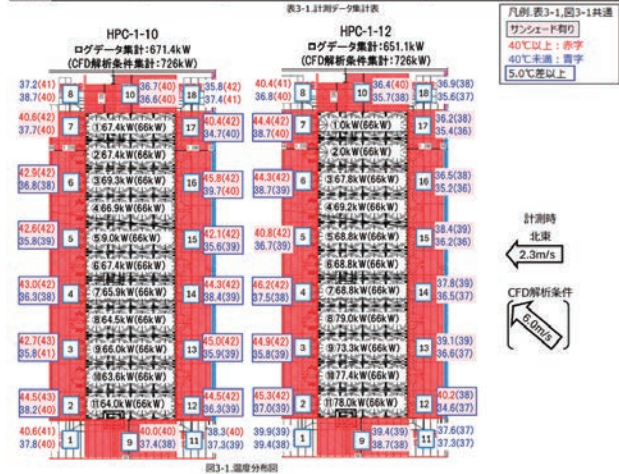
表3-1.計測データ集計表

凡例.表3-1,図3-1共通
サンシェード有り
40℃以上：赤字
40℃未満：青字
5.0℃差以上

HPC-1-10
ログデータ集計：671.4kW
(CFD解析条件集計：726kW)

37.2(41)
38.7(40)
8
10
36.7(40)
36.6(40)
18
35.8(42)
37.4(41)
40.6(41)
37.7(40)
7
①67.4kW(66kW)
17
40.4(42)
34.7(40)
②67.4kW(66kW)
42.9(42)
36.8(38)
6
③69.3kW(66kW)
16
45.8(42)
39.7(40)
④66.9kW(66kW)
42.6(42)
35.8(39)
5
⑤59.0kW(66kW)
15
42.1(42)
35.6(39)
⑥67.4kW(66kW)
43.0(42)
36.3(38)
4
⑦65.9kW(66kW)
14
44.3(42)
38.4(39)
⑧64.5kW(66kW)
42.7(43)
35.8(41)
3
⑨66.0kW(66kW)
13
45.0(42)
35.9(39)
⑩63.6kW(66kW)
44.5(43)
38.2(40)
2
⑪64.0kW(66kW)
12
44.5(42)
36.3(39)
40.6(41)
37.8(40)
1
9
40.0(40)
37.4(38)
11
38.3(40)
37.3(39)

HPC-1-12
ログデータ集計：651.1kW
(CFD解析条件集計：726kW)

40.4(41)
36.8(40)
8
10
36.4(40)
35.7(38)
18
36.9(38)
35.6(37)
44.4(42)
38.7(40)
7
①0kW(66kW)
17
36.2(38)
35.4(36)
②0kW(66kW)
44.3(42)
38.7(39)
6
③67.8kW(66kW)
16
36.5(38)
35.2(36)
④69.2kW(66kW)
40.8(42)
36.7(39)
5
⑤68.8kW(66kW)
15
38.4(39)
36.2(36)
⑥68.8kW(66kW)
46.2(42)
37.5(38)
4
⑦68.8kW(66kW)
14
37.8(39)
36.5(37)
⑧79.0kW(66kW)
44.9(42)
35.8(39)
3
⑨73.3kW(66kW)
13
39.1(39)
36.6(37)
⑩77.4kW(66kW)
45.3(42)
37.0(39)
2
⑪78.0kW(66kW)
12
40.2(38)
34.6(37)
39.9(39)
39.4(38)
1
9
39.4(39)
38.7(38)
11
37.6(37)
37.3(37)

計測時
北東
2.3m/s

CFD解析条件
6.0m/s

図3-1.温度分布図